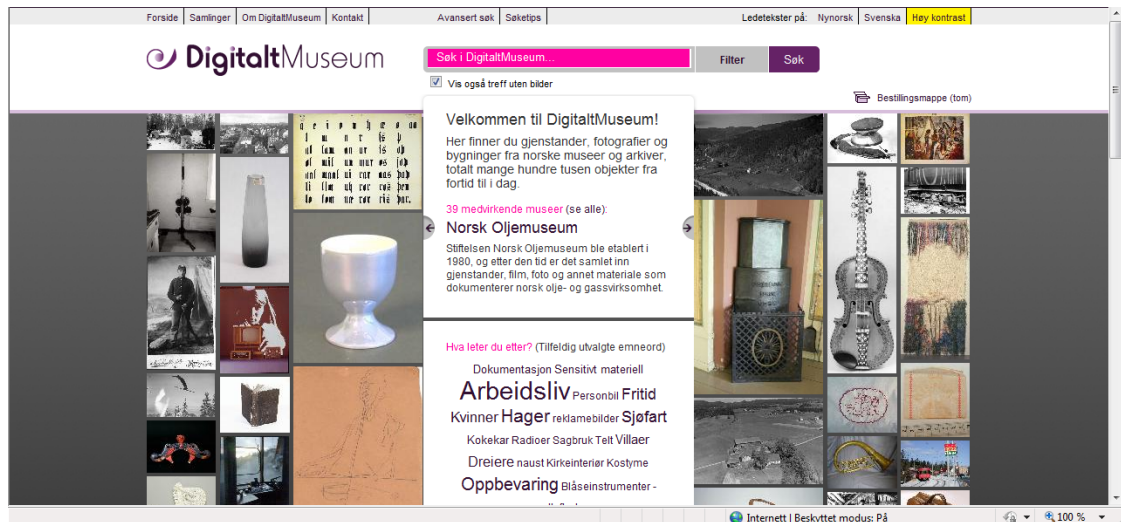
Forside | Samlinger | Om DigitaltMuseum | Kontakt | Avansert søk | Søketips | Ledetekster på: Nynorsk | Svenska | Høy kontrast

DigitaltMuseum

Søk i DigitaltMuseum... Filter Søk

Vis også treff uten bilder

Bestillingsmappe (tom)

Velkommen til DigitaltMuseum!

Her finner du gjenstander, fotografier og bygninger fra norske museer og arkiver, totalt mange hundre tusen objekter fra fortid til i dag.

39 medvirkende museer (se alle):

Norsk Oljemuseum

Stiftelsen Norsk Oljemuseum ble etablert i 1980, og etter den tid er det samlet inn gjenstander, film, foto og annet materiale som dokumenterer norsk olje- og gassvirksomhet.

Hva leter du etter? (Tilfeldig utvalgte emneord)

Dokumentasjon Sensitivt materiell Arbeidsliv Personbil Fritid Kvinner Hager reklamebilder Sjøfart Kokekar Radioer Sagbruk Telt Villaer Dreiere naust Kirkeinteriør Kostyme Oppbevaring Blåseinstrumenter -

Internett | Beskyttet modus: På

100 %